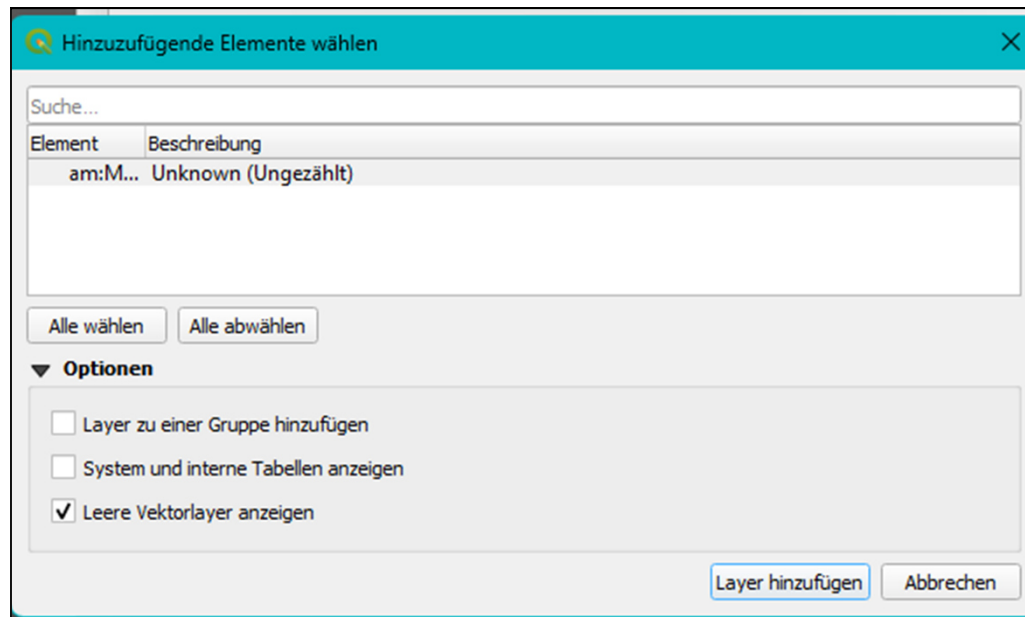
Hinzuzufügende Elemente wählen

Suche...

| Element | Beschreibung |
|---|---|
| am:M... | Unknown (Ungezählt) |

Alle wählen
Alle abwählen

Optionen

Layer zu einer Gruppe hinzufügen

System und interne Tabellen anzeigen

✓ Leere Vektorlayer anzeigen

Layer hinzufügen
Abbrechen